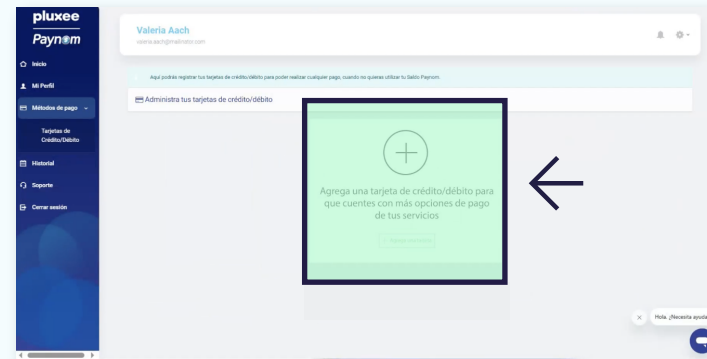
pluxee
Paynom

Inicio
Mi Perfil
Métodos de pago
Tarjetas de Crédito/Débito
Historial
Soporte
Cerrar sesión

Valeria Aach
valeria.aach@mailinator.com

Aquí podrás registrar tus tarjetas de crédito/débito para poder realizar cualquier pago, cuando no quieras utilizar tu Saldo Paynom.

Administra tus tarjetas de crédito/débito

Agrega una tarjeta de crédito/débito para que cuentes con más opciones de pago de tus servicios

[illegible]

Hola, ¿Necesita ayuda